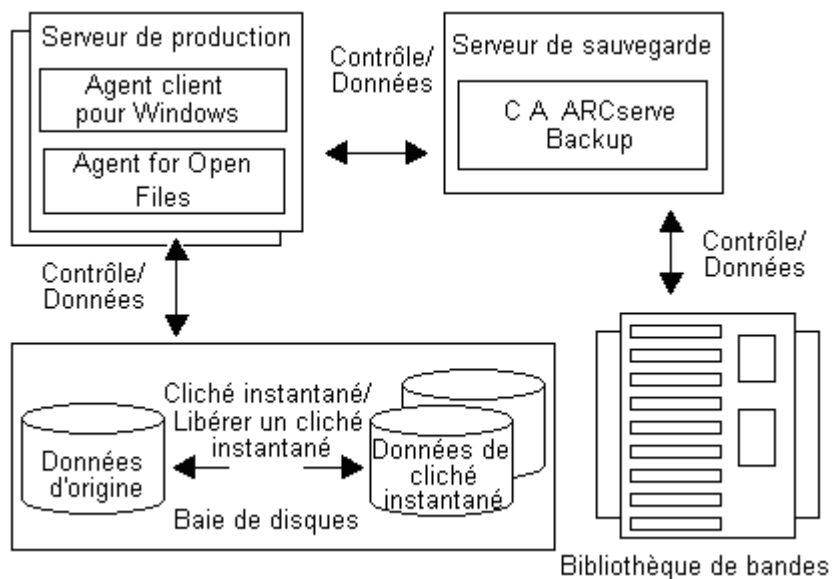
Serveur de production

Agent client pour Windows

Agent for Open Files

Contrôle/ Données

Serveur de sauvegarde

C A ARCserve Backup

Contrôle/ Données

Contrôle/ Données

Cliché instantané/ Libérer un cliché instantané

Données d'origine

Données de cliché instantané

Baie de disques

Bibliothèque de bandes